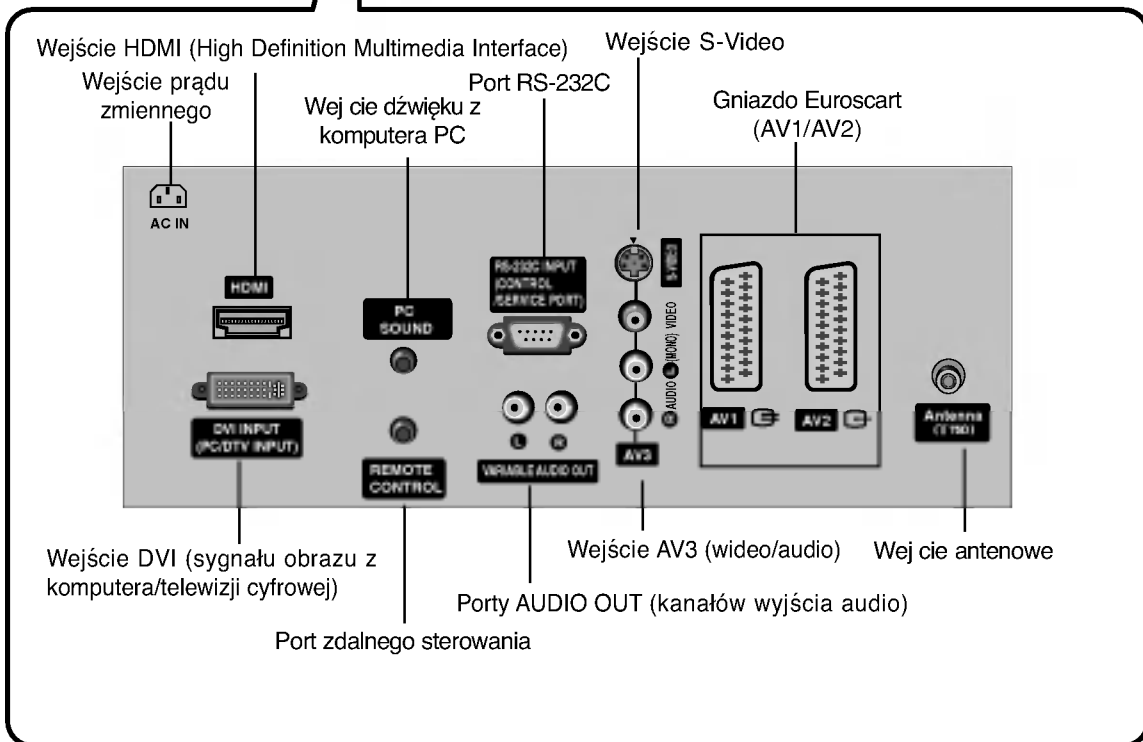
Wejście HDMI (High Definition Multimedia Interface)

Wejście prądu zmiennego

Wej cie dźwięku z komputera PC

Port RS-232C

Wejście S-Video

Gniazdo Euroscart (AV1/AV2)

AC IN

HDMI

PC SOUND

RS-232C INPUT (CONTROL /SERVICE PORT)

S-VIDEO

VIDEO

(MONO) AUDIO

AV3

AV1

AV2

DVI INPUT (PC/DTV INPUT)

REMOTE CONTROL

L R

VARIABLE AUDIO OUT

Antenna (75Ω)

Wejście DVI (sygnału obrazu z komputera/telewizji cyfrowej)

Wejście AV3 (wideo/audio)

Wej cie antenowe

Porty AUDIO OUT (kanałów wyjścia audio)

Port zdalnego sterowania